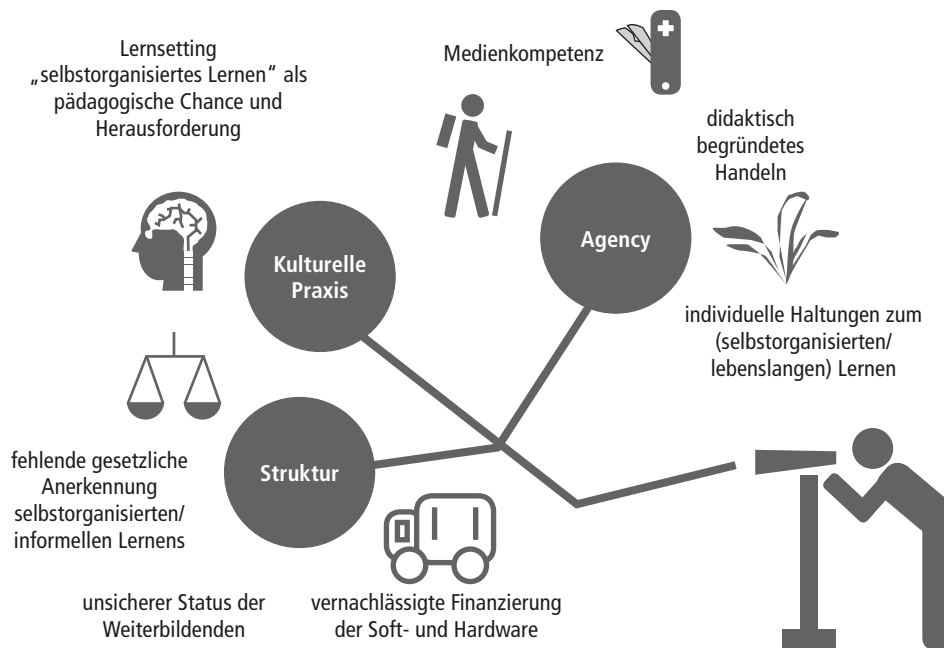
Lernsetting „selbstorganisiertes Lernen" als pädagogische Chance und Herausforderung

Medienkompetenz

didaktisch begründetes Handeln

Kulturelle Praxis

Agency

individuelle Haltungen zum (selbstorganisierten/ lebenslangen) Lernen

Struktur

fehlende gesetzliche Anerkennung selbstorganisierten/ informellen Lernens

unsicherer Status der Weiterbildenden

vernachlässigte Finanzierung der Soft- und Hardware